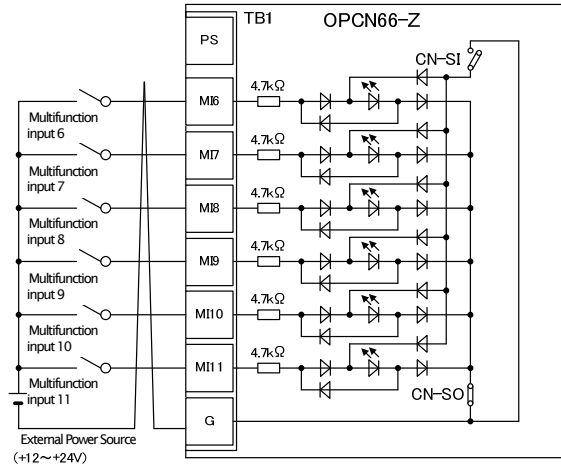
TB1
OPCN66-Z
PS
CN-SI
Multifunction input 6
MI6
4.7kΩ
Multifunction input 7
MI7
4.7kΩ
Multifunction input 8
MI8
4.7kΩ
Multifunction input 9
MI9
4.7kΩ
Multifunction input 10
MI10
4.7kΩ
Multifunction input 11
MI11
4.7kΩ
CN-SO
G
External Power Source
(+12~+24V)